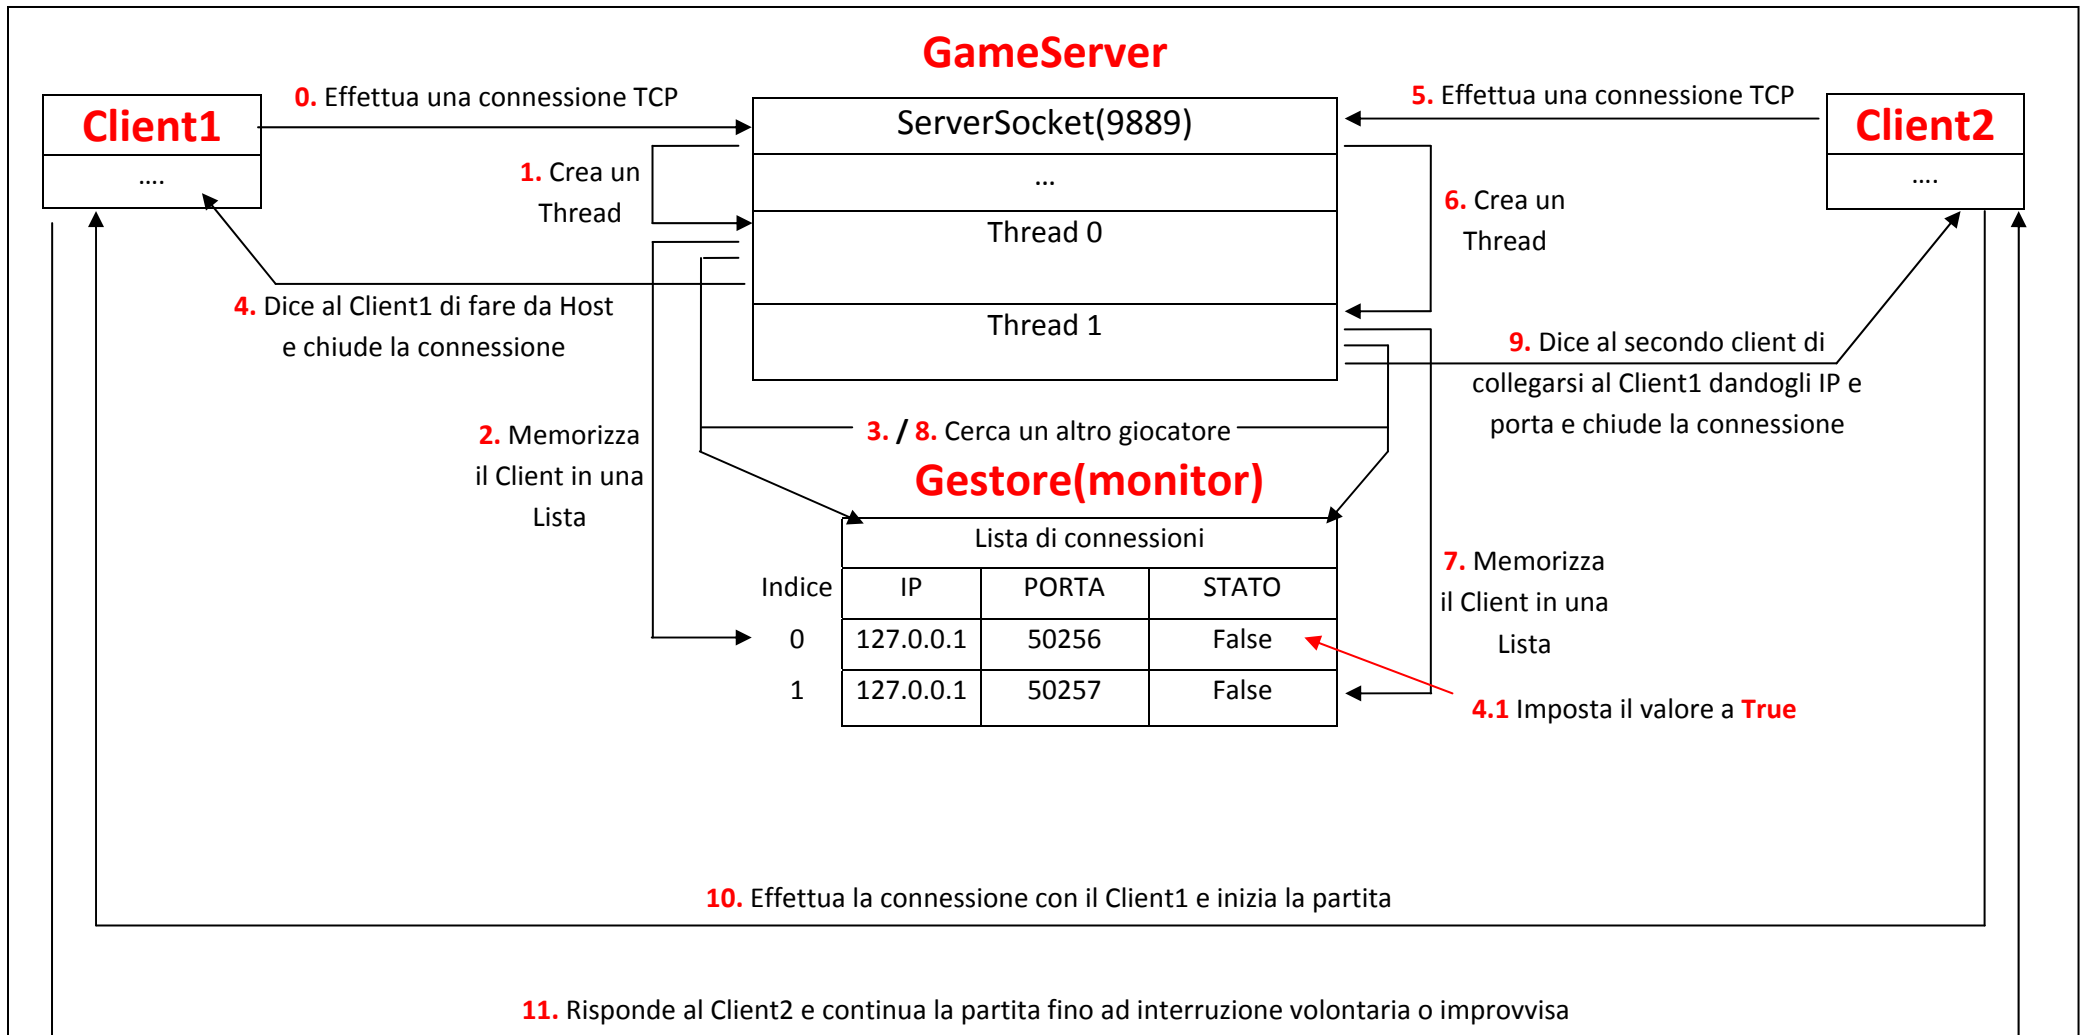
GameServer

Client1

....

0. Effettua una connessione TCP

ServerSocket(9889)

...

Thread 0

Thread 1

5. Effettua una connessione TCP

Client2

....

1. Crea un Thread

6. Crea un Thread

4. Dice al Client1 di fare da Host e chiude la connessione

9. Dice al secondo client di collegarsi al Client1 dandogli IP e porta e chiude la connessione

2. Memorizza il Client in una Lista

3. / 8. Cerca un altro giocatore

Gestore(monitor)

| Lista di connessioni | | | |
|---|---|---|---|
| Indice | IP | PORTA | STATO |
| 0 | 127.0.0.1 | 50256 | False |
| 1 | 127.0.0.1 | 50257 | False |

7. Memorizza il Client in una Lista

4.1 Imposta il valore a True

10. Effettua la connessione con il Client1 e inizia la partita

11. Risponde al Client2 e continua la partita fino ad interruzione volontaria o improvvisa